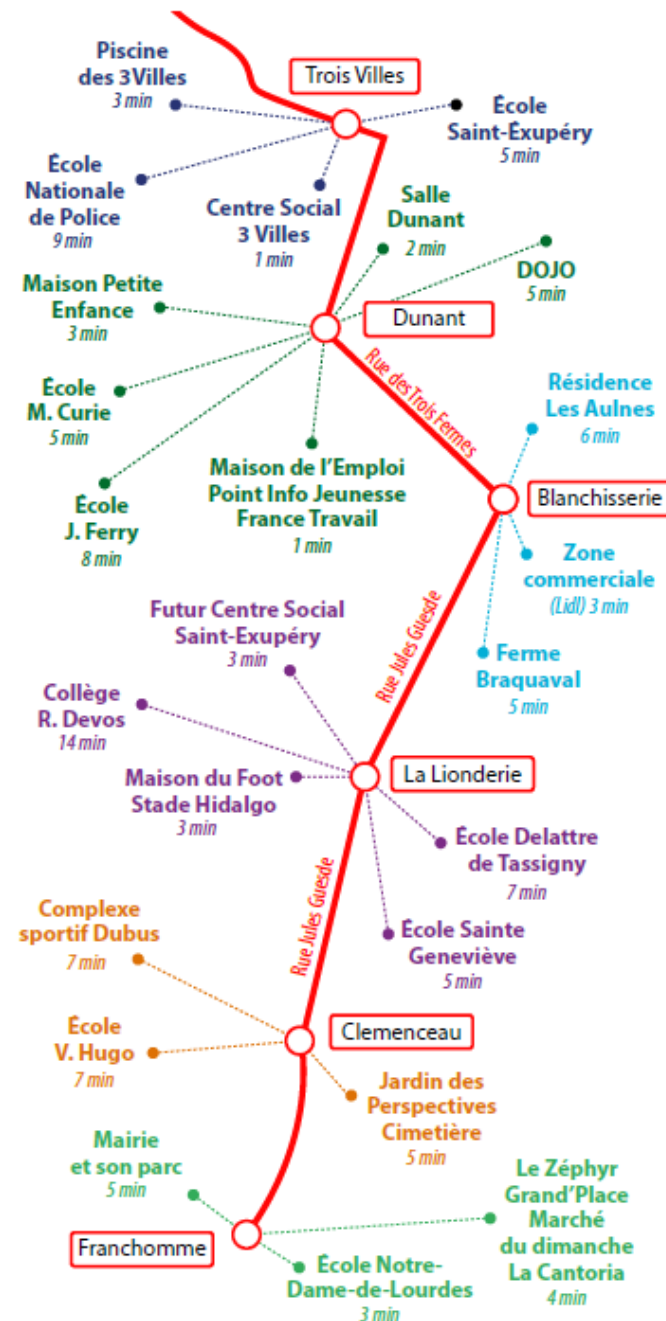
Piscine des 3Villes
3 min

Trois Villes

École Saint-Exupéry
5 min

École Nationale de Police
9 min

Centre Social 3 Villes
1 min

Salle Dunant
2 min

DOJO
5 min

Maison Petite Enfance
3 min

Dunant

Rue des Trois Fermes

École M. Curie
5 min

École J. Ferry
8 min

Maison de l'Emploi Point Info Jeunesse France Travail
1 min

Résidence Les Aulnes
6 min

Blanchisserie

Zone commerciale (Lidl) 3 min

Futur Centre Social Saint-Exupéry
3 min

Rue Jules Guesde

Ferme Braquaval
5 min

Collège R. Devos
14 min

Maison du Foot Stade Hidalgo
3 min

La Lionderie

École Delattre de Tassigny
7 min

Rue Jules Guesde

Complexe sportif Dubus
7 min

École Sainte Geneviève
5 min

École V. Hugo
7 min

Clemenceau

Jardin des Perspectives Cimetière
5 min

Mairie et son parc
5 min

Le Zéphyr Grand'Place Marché du dimanche La Cantoria
4 min

Franchomme

École Notre-Dame-de-Lourdes
3 min